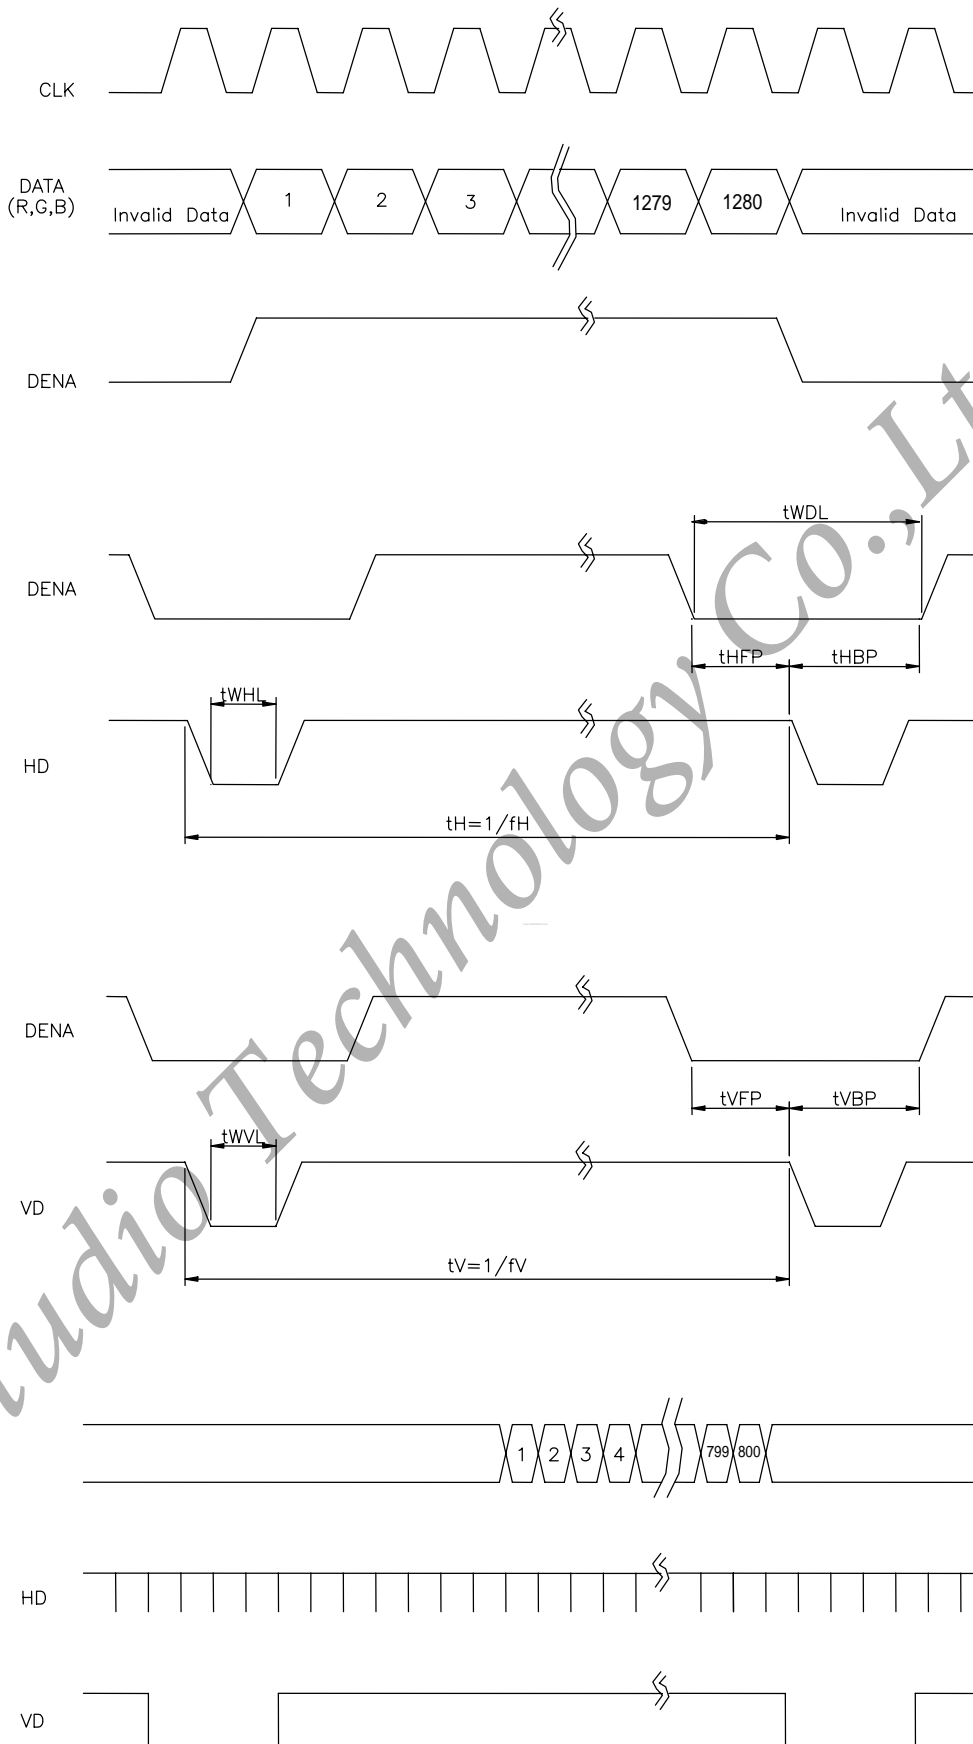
CLK

DATA (R,G,B)

Invalid Data

1

2

3

1279

1280

Invalid Data

DENA

tWDL

DENA

tHFP

tHBP

tWHL

HD

tH=1/fH

udio Technology Co.,Lt

DENA

tVFP

tVBP

tWVL

VD

tV=1/fV

1

2

3

4

799

800

HD

VD